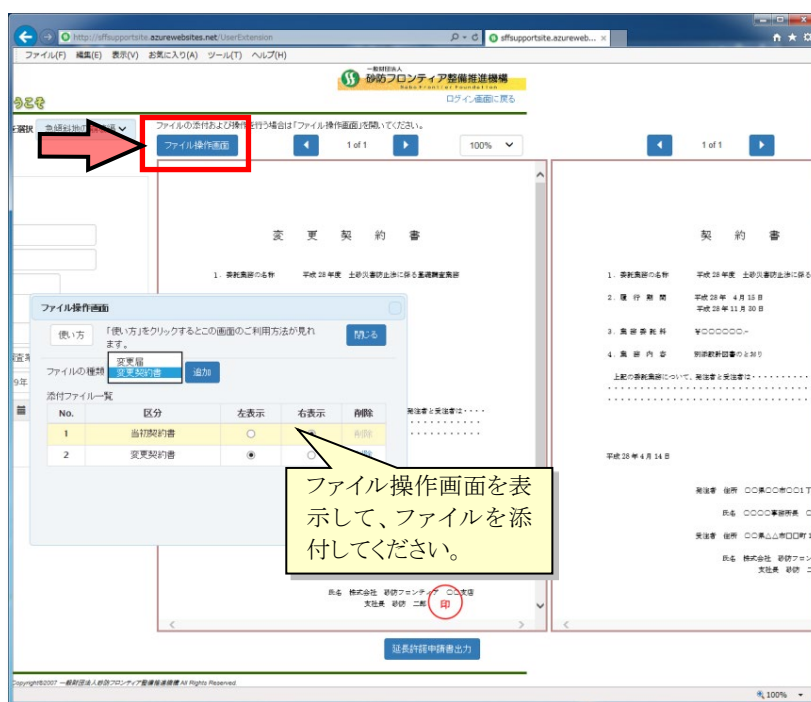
http://sffsupportsite.azurewebsites.net/UserExtension
sffsupportsite.azureweb...
ファイル(F) 編集(E) 表示(V) お気に入り(A) ツール(T) ヘルプ(H)

一般財団法人
砂防フロンティア整備推進機構
Sabo Frontier Foundation
ログイン画面に戻る

うこそ

選択

ファイルの添付および操作を行う場合は「ファイル操作画面」を開いてください。
ファイル操作画面
1 of 1
100%
1 of 1

変 更 契 約 書

1. 委託業務の名称　平成 28 年度 土砂災害防止法に係る基礎調査業務

契 約 書

1. 委託業務の名称　平成 28 年度 土砂災害防止法に係る
2. 履 行 期 間　平成 28 年 4月 15 日
平成 28 年 11 月 30 日
3. 業 務 委 託 料　¥○○○○○○-
4. 業 務 内 容　別添仕様書のとおり
上記の委託業務について、発注者と受注者は・・・・・・・・・

平成 28 年 4 月 14 日

発注者　住所　○○県○○市○○1丁
氏名　○○○○事務所長
受注者　住所　○○県△△市□□町1
氏名　株式会社　砂防フロン
支社長　砂防

ファイル操作画面
使い方
「使い方」をクリックするとこの画面のご利用方法が見れます。
閉じる
ファイルの種類
変更届
変更契約書
追加
添付ファイル一覧

| No. | 区分 | 左表示 | 右表示 | 削除 |
|---|---|---|---|---|
| 1 | 当初契約書 | ○ | | 削除 |
| 2 | 変更契約書 | ◉ | ○ | |

発注者と受注者は・・・・

ファイル操作画面を表示して、ファイルを添付してください。

氏名　株式会社　砂防フロンティア　○○支店
支社長　砂防　二郎
印

延長許諾申請書出力

Copyright©2007 一般財団法人砂防フロンティア整備推進機構 All Rights Reserved.

100%